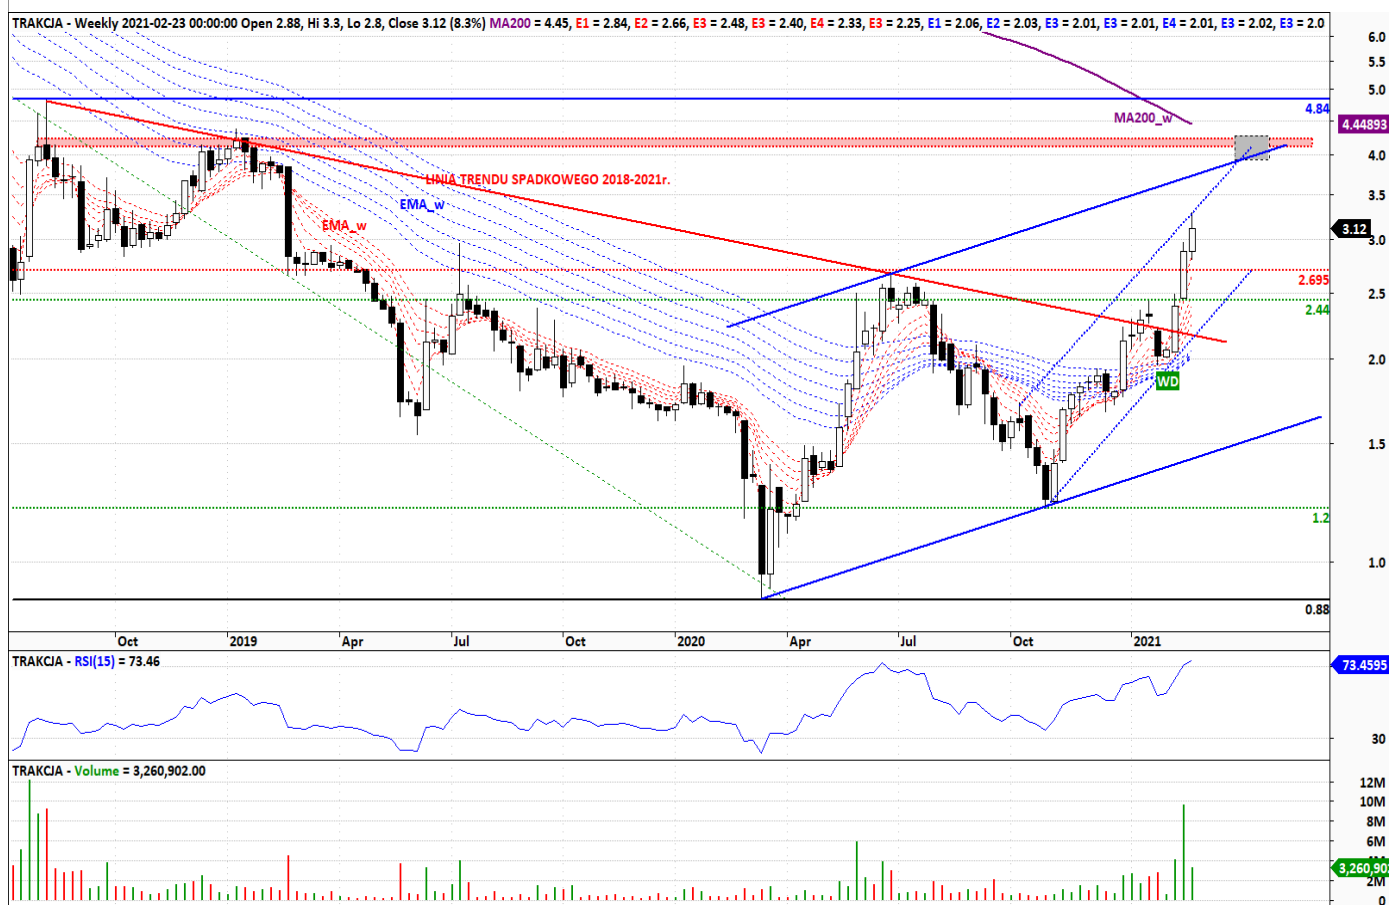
TRAKCJA - Weekly 2021-02-23 00:00:00 Open 2.88, Hi 3.3, Lo 2.8, Close 3.12 (8.3%) MA200 = 4.45, E1 = 2.84, E2 = 2.66, E3 = 2.48, E3 = 2.40, E4 = 2.33, E3 = 2.25, E1 = 2.06, E2 = 2.03, E3 = 2.01, E3 = 2.01, E4 = 2.01, E3 = 2.02, E3 = 2.0

6.0
5.5
5.0
4.84
4.44893
MA200_w
4.0
LINIA TRENDU SPADKOWEGO 2018-2021r.
3.5
EMA_w
EMA_w
3.12
3.0
2.695
2.5
2.44
2.0
WD
1.5
1.2
1.0
0.88

Oct 2019 Apr Jul Oct 2020 Apr Jul Oct 2021

TRAKCJA - RSI(15) = 73.46
73.4595
30

TRAKCJA - Volume = 3,260,902.00
12M
10M
8M
6M
3,260,902
2M
0